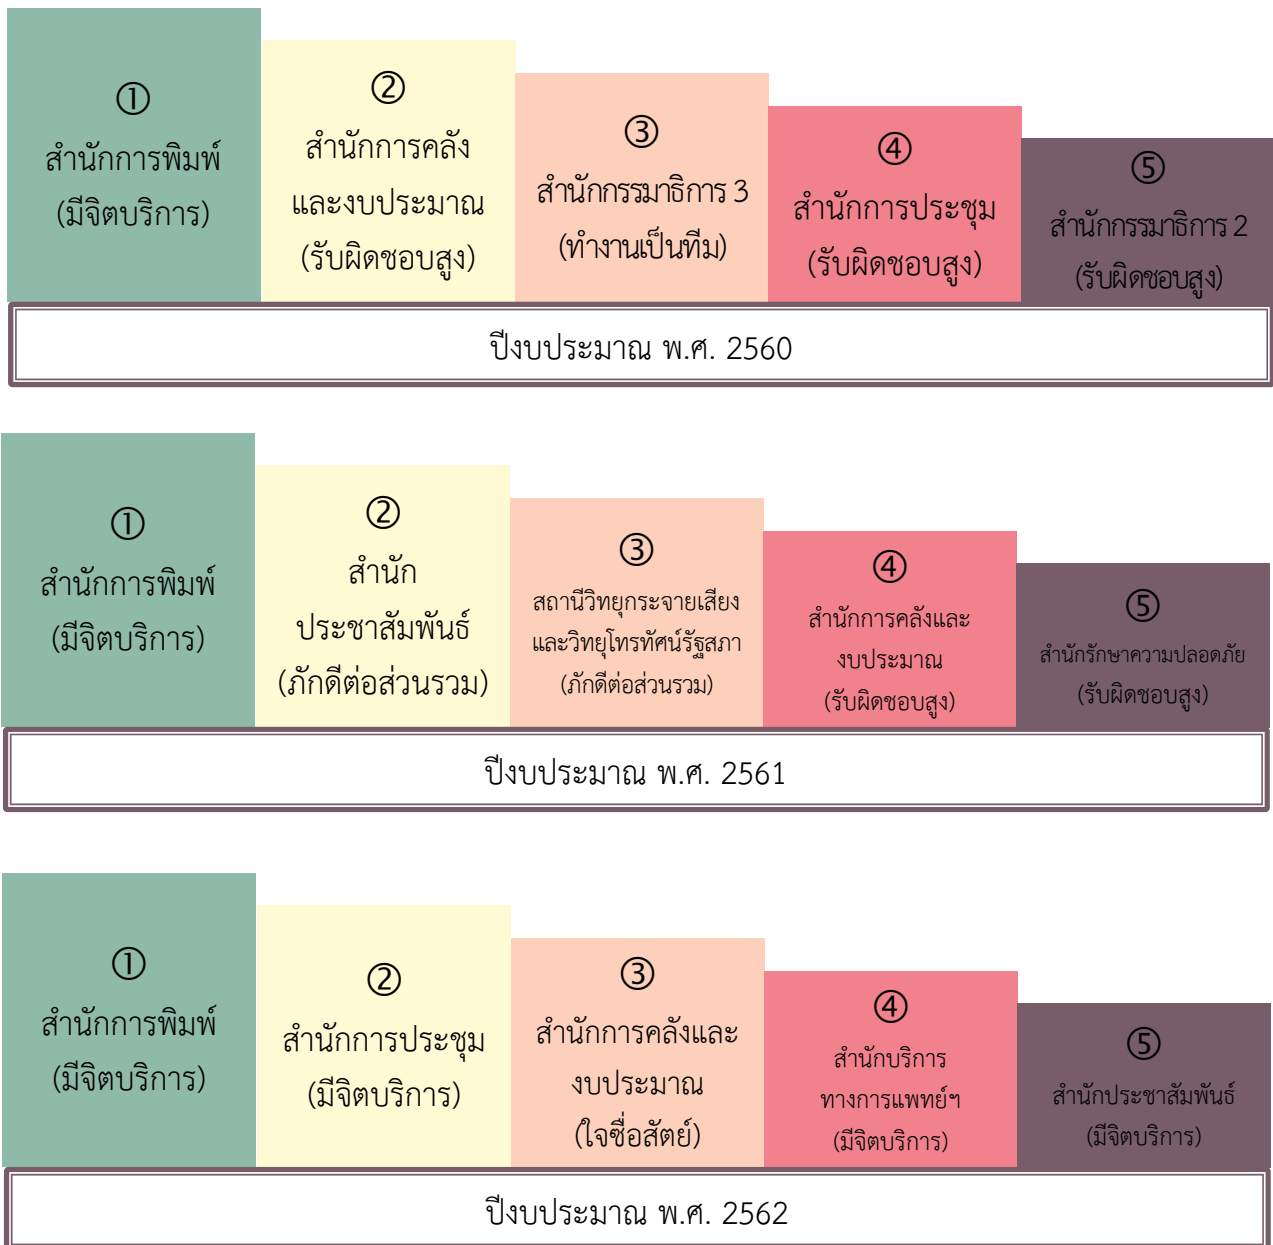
①
สำนักการพิมพ์
(มีจิตบริการ)

②
สำนักการคลัง
และงบประมาณ
(รับผิดชอบสูง)

③
สำนักกรรมาธิการ 3
(ทำงานเป็นทีม)

④
สำนักการประชุม
(รับผิดชอบสูง)

⑤
สำนักกรรมาธิการ 2
(รับผิดชอบสูง)

ปีงบประมาณ พ.ศ. 2560

①
สำนักการพิมพ์
(มีจิตบริการ)

②
สำนัก
ประชาสัมพันธ์
(ภักดีต่อส่วนรวม)

③
สถานีวิทยุกระจายเสียง
และวิทยุโทรทัศน์รัฐสภา
(ภักดีต่อส่วนรวม)

④
สำนักการคลังและ
งบประมาณ
(รับผิดชอบสูง)

⑤
สำนักรักษาความปลอดภัย
(รับผิดชอบสูง)

ปีงบประมาณ พ.ศ. 2561

①
สำนักการพิมพ์
(มีจิตบริการ)

②
สำนักการประชุม
(มีจิตบริการ)

③
สำนักการคลังและ
งบประมาณ
(ใจซื่อสัตย์)

④
สำนักบริการ
ทางการแพทย์ฯ
(มีจิตบริการ)

⑤
สำนักประชาสัมพันธ์
(มีจิตบริการ)

ปีงบประมาณ พ.ศ. 2562